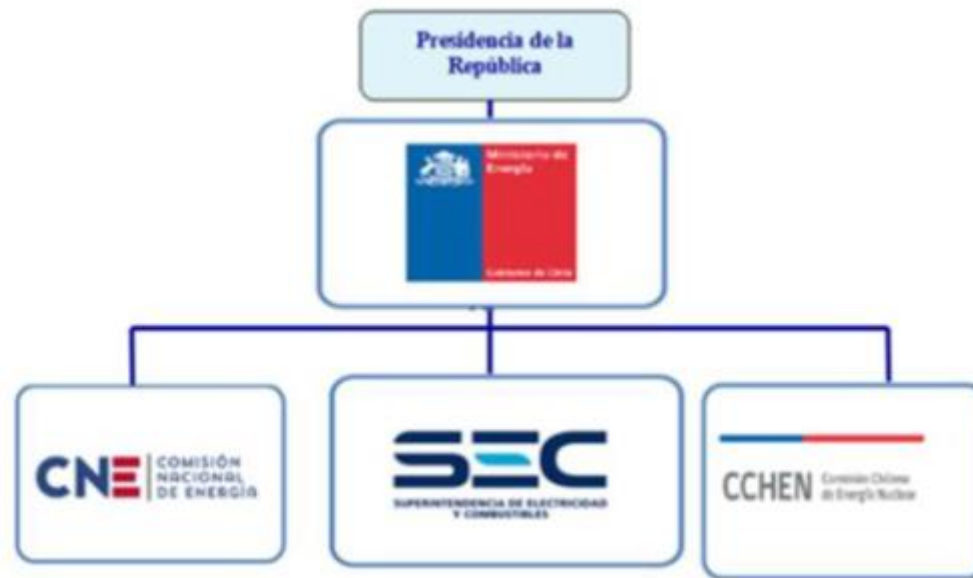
Presidencia de la República

Ministerio de Energía

Gobierno de Chile

CNE COMISIÓN NACIONAL DE ENERGÍA

SEC

SUPERINTENDENCIA DE ELECTRICIDAD Y COMBUSTIBLES

CCHEN Comisión Chilena de Energía Nuclear